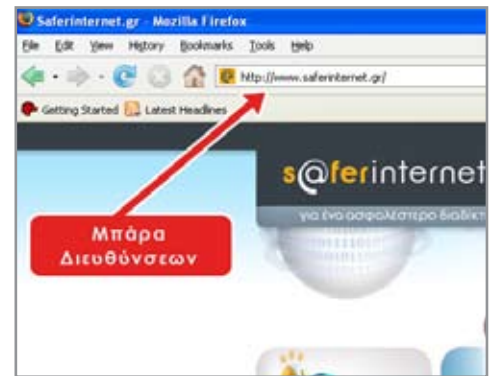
Saferinternet.gr - Mozilla Firefox

File Edit View History Bookmarks Tools Help

http://www.saferinternet.gr/

Getting Started Latest Headlines

s@ferinternet

για ένα ασφαλέστερο διαδικ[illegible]

Μπάρα Διευθύνσεων